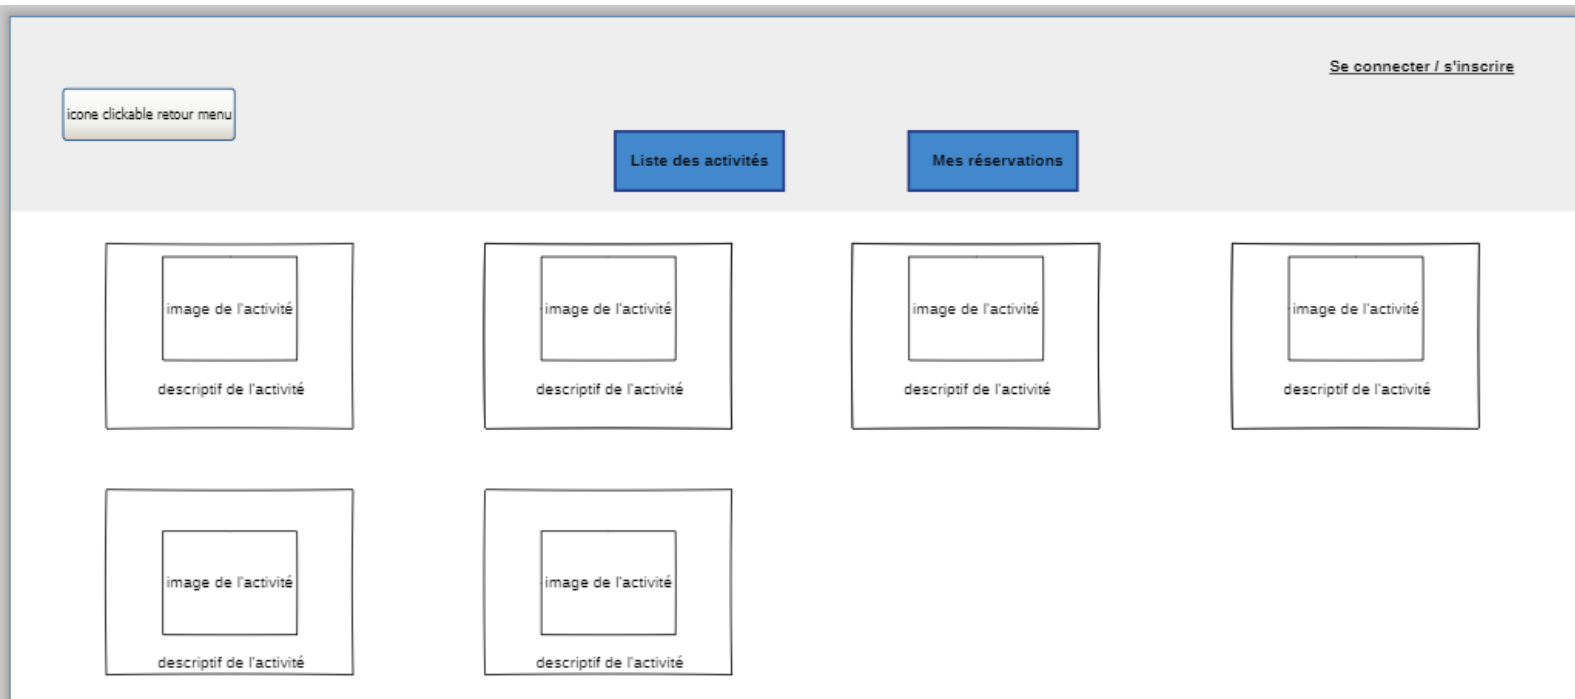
Se connecter / s'inscrire

icone clickable retour menu

Liste des activités

Mes réservations

image de l'activité

descriptif de l'activité

image de l'activité

descriptif de l'activité

image de l'activité

descriptif de l'activité

image de l'activité

descriptif de l'activité

image de l'activité

descriptif de l'activité

image de l'activité

descriptif de l'activité